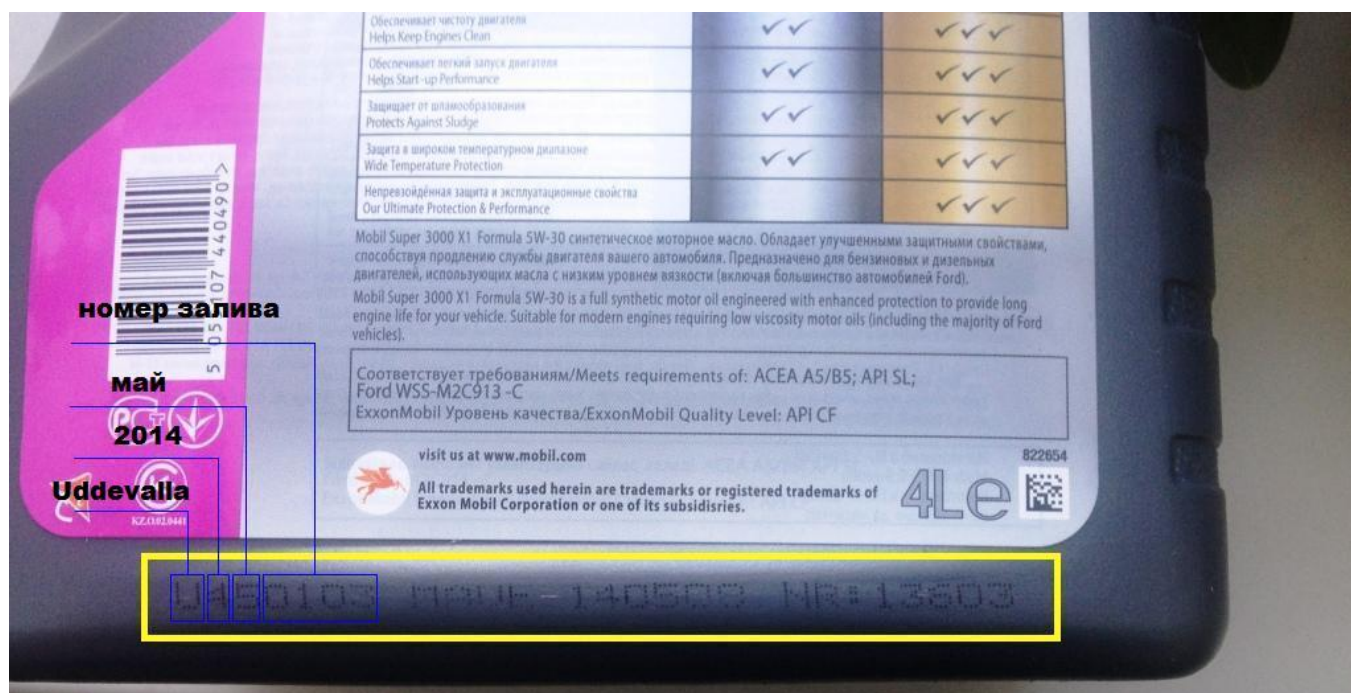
| | | |
|---|---|---|
| Обеспечивает чистоту двигателя<br>Helps Keep Engines Clean | ✓✓ | ✓✓✓ |
| Обеспечивает легкий запуск двигателя<br>Helps Start-up Performance | ✓✓ | ✓✓✓ |
| Защищает от шламообразования<br>Protects Against Sludge | ✓✓ | ✓✓✓ |
| Защита в широком температурном диапазоне<br>Wide Temperature Protection | ✓✓ | ✓✓✓ |
| Непревзойдённая защита и эксплуатационные свойства<br>Our Ultimate Protection & Performance | | ✓✓✓ |

Mobil Super 3000 X1 Formula 5W-30 синтетическое моторное масло. Обладает улучшенными защитными свойствами, способствуя продлению службы двигателя вашего автомобиля. Предназначено для бензиновых и дизельных двигателей, использующих масла с низким уровнем вязкости (включая большинство автомобилей Ford).

Mobil Super 3000 X1 Formula 5W-30 is a full synthetic motor oil engineered with enhanced protection to provide long engine life for your vehicle. Suitable for modern engines requiring low viscosity motor oils (including the majority of Ford vehicles).

Соответствует требованиям/Meets requirements of: ACEA A5/B5; API SL; Ford WSS-M2C913-C
ExxonMobil Уровень качества/ExxonMobil Quality Level: API CF

visit us at www.mobil.com

822654

All trademarks used herein are trademarks or registered trademarks of Exxon Mobil Corporation or one of its subsidisries.

4Le

5 051107 440490 >

KZ.O.02.0441

номер залива

май

2014

Uddevalla

U450103 M04F-140502 NR:13603